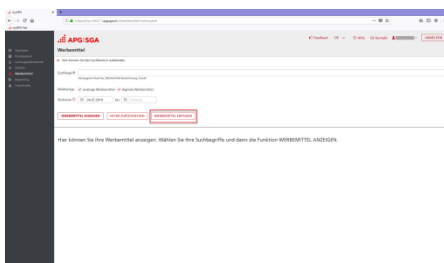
APG|SGA

Werbemittel

Feedback DE Hilfe Mein Konto ABMELDEN

Suchbegriff

Filteroptionen: analoge Werbemittel digitale Werbemittel

Zeitraum von 24.07.2019 bis

WERBEMITTEL ANZEIGEN FILTER ZURÜCKSETZEN WERBEMITTEL ERFASSEN

Hier können Sie Ihre Werbemittel anzeigen. Wählen Sie Ihre Suchbegriffe und dann die Funktion WERBEMITTEL ANZEIGEN.